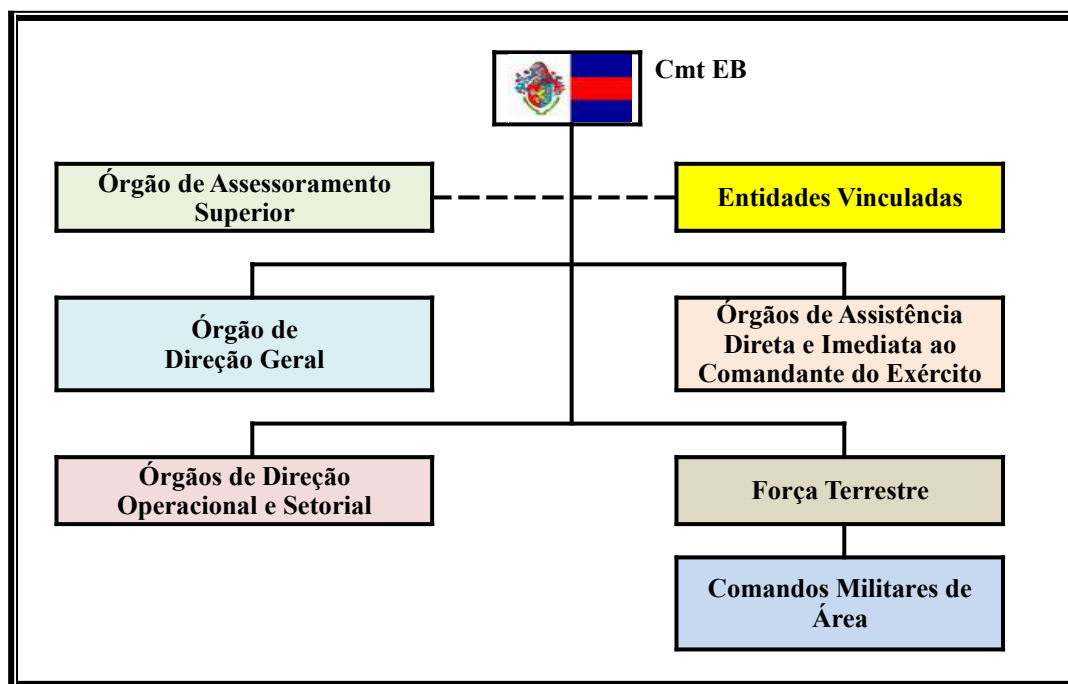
Cmt EB

Órgão de Assessoramento Superior

Entidades Vinculadas

Órgão de Direção Geral

Órgãos de Assistência Direta e Imediata ao Comandante do Exército

Órgãos de Direção Operacional e Setorial

Força Terrestre

Comandos Militares de Área